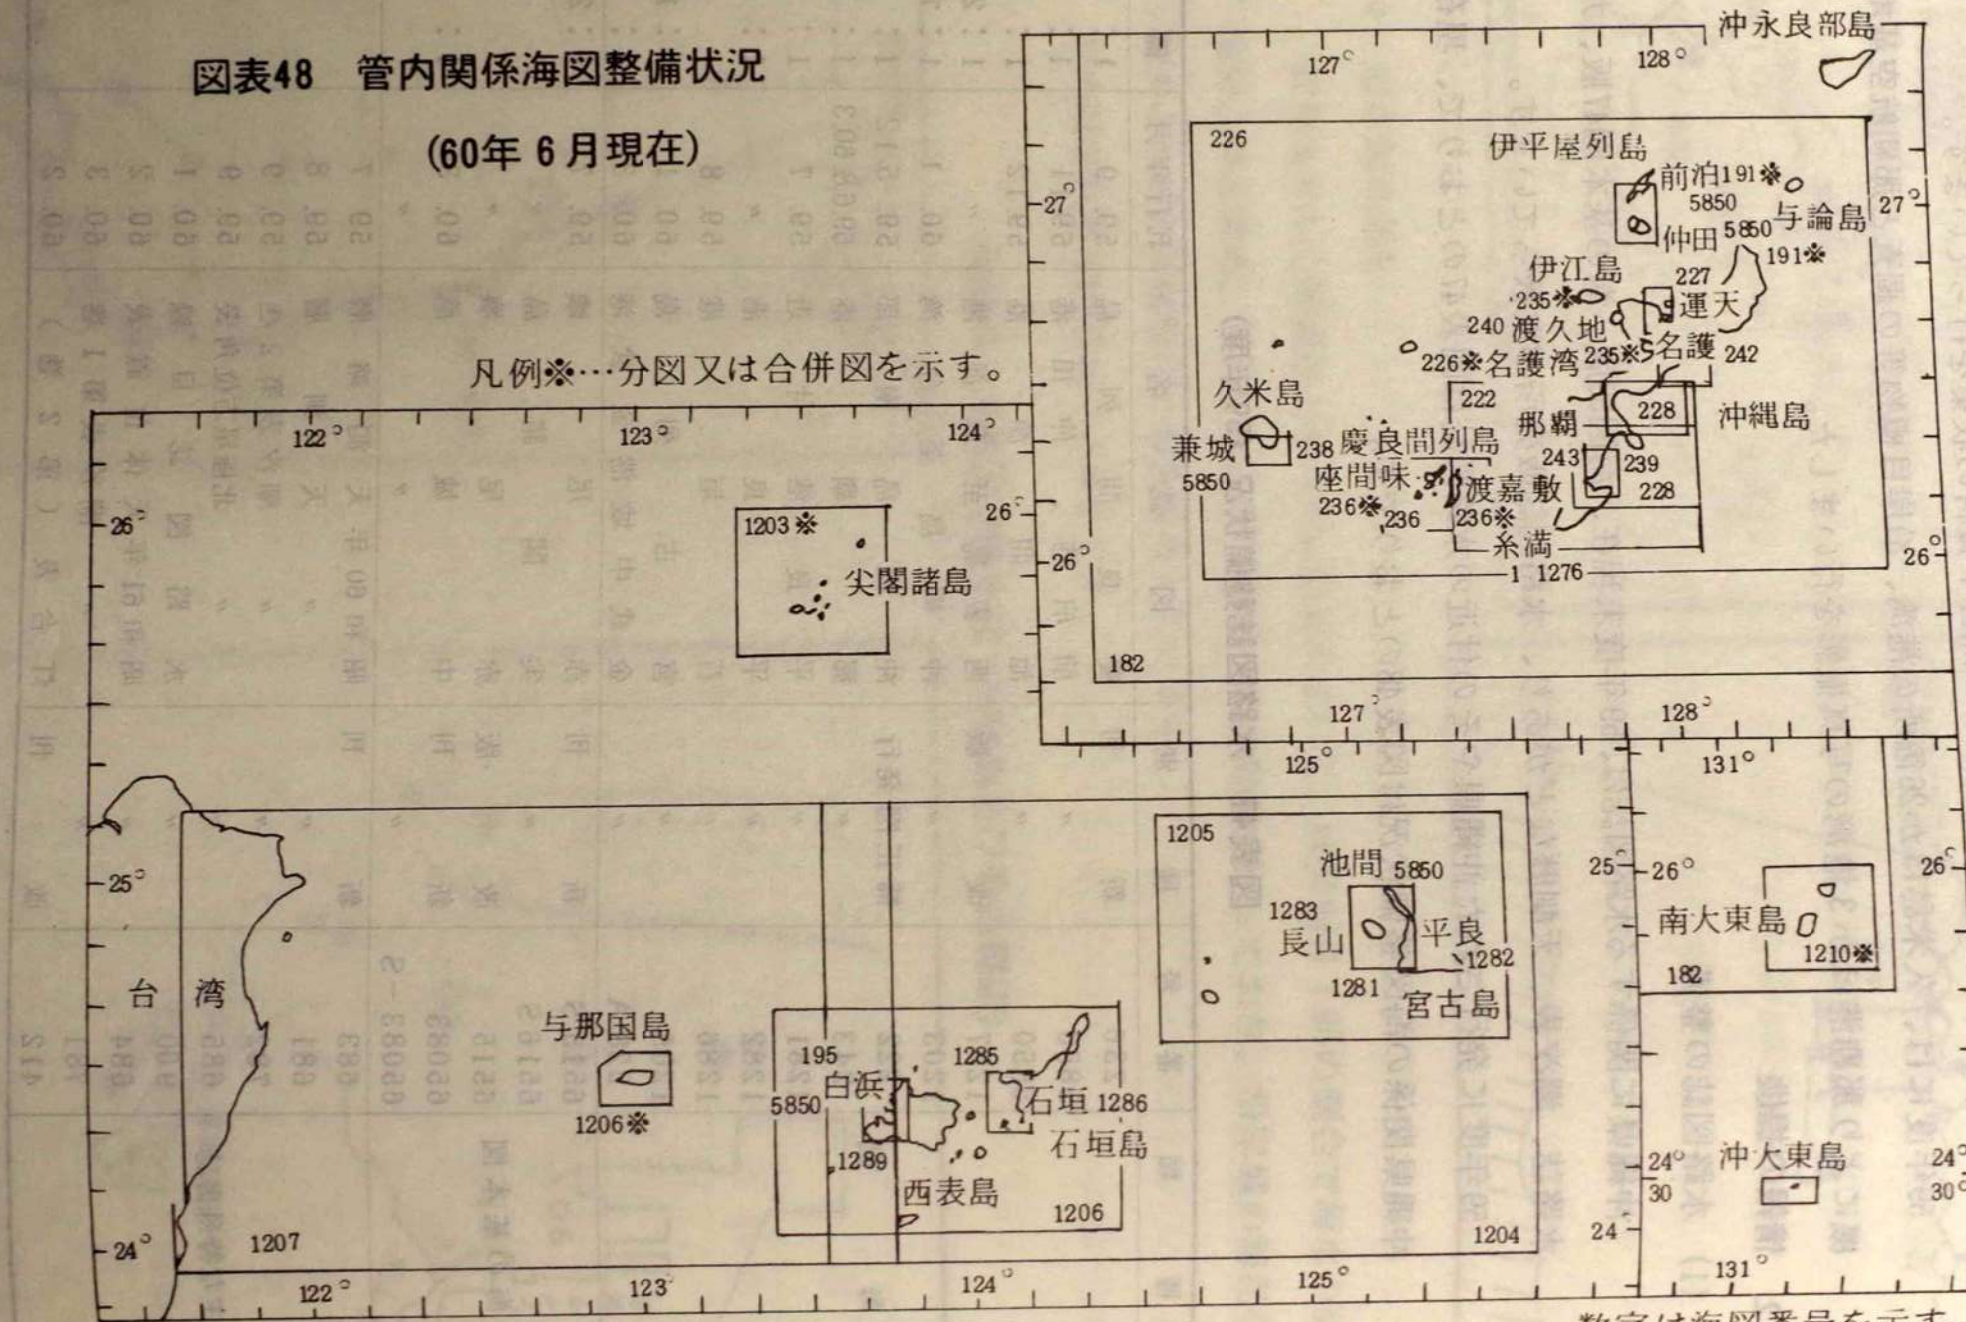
図表48　管内関係海図整備状況

(60年 6 月現在)

凡例※…分図又は合併図を示す。

沖永良部島

127°
128°
226
伊平屋列島
前泊191※
5850
与論島
仲田5850
191※
27°
27°
伊江島
227
235※
運天
240 渡久地
226※名護湾 235※
名護
242
久米島
222
228
那覇
沖縄島
兼城
238
慶良間列島
5850
243
239
座間味
渡嘉敷
228
236※
236
236※
糸満
26°
26°
1 1276
182
127°
128°

122°
123°
124°
26°
26°
1203※
尖閣諸島

125°
131°
1205
池間
5850
25°
26°
26°
1283
平良
南大東島
長山
1282
1210※
1281
宮古島
182
25°
台　湾
与那国島
195
1285
石垣
1286
白浜
5850
石垣島
1206※
1289
24°
30
沖大東島
24°
30°
西表島
1206
24°
1207
1204
24
122°
123°
124°
125°
131°

数字は海図番号を示す。